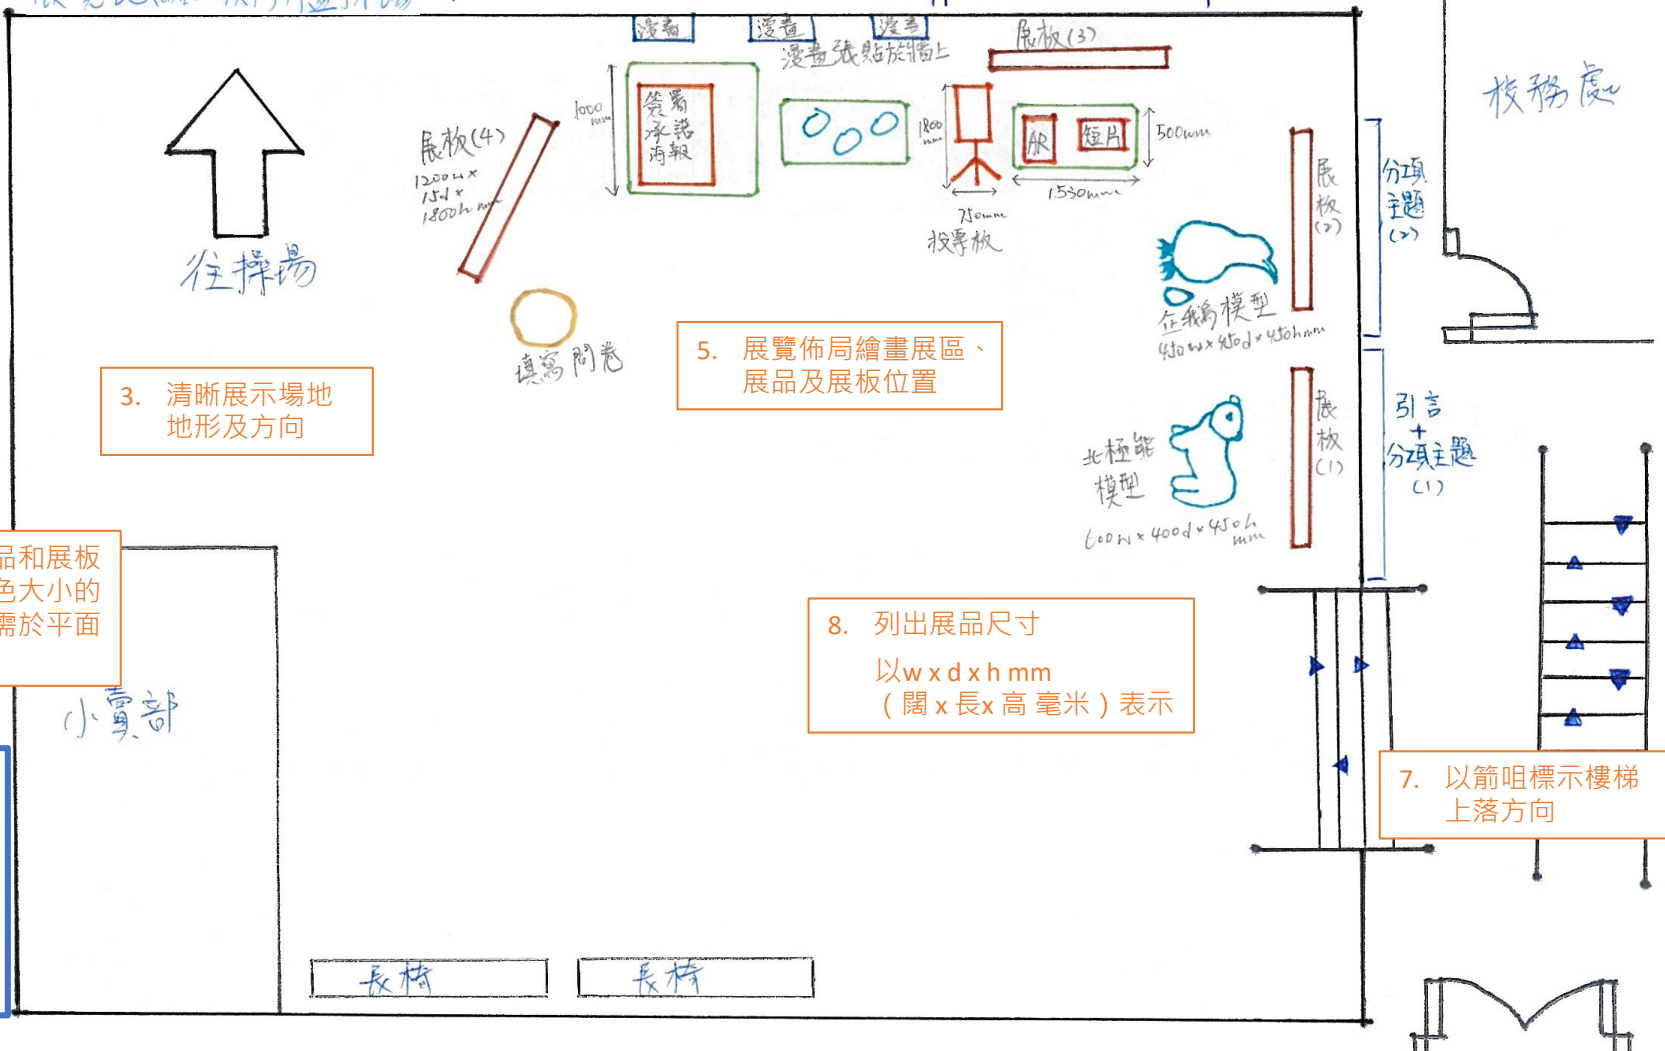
漫畫 漫畫 漫畫
漫畫張貼於牆上
展板(3)
展板(4)
1200w×15d×1800h mm
1000 mm
簽署承諾海報
1800 mm
AR 短片
500mm
750mm
1530mm
投影板
校務處
往操場
展板(2)
分項主題(2)
企鵝模型
450w×450d×450h mm
填寫問卷
3. 清晰展示場地地形及方向
5. 展覽佈局繪畫展區、展品及展板位置
展板(1)
引言 + 分項主題(1)
北極熊模型
600w×400d×450h mm
品和展板
色大小的
需於平面
小賣部
8. 列出展品尺寸

以w x d x h mm
（闊 x 長x 高 毫米）表示
7. 以箭咀標示樓梯上落方向
長椅
長椅